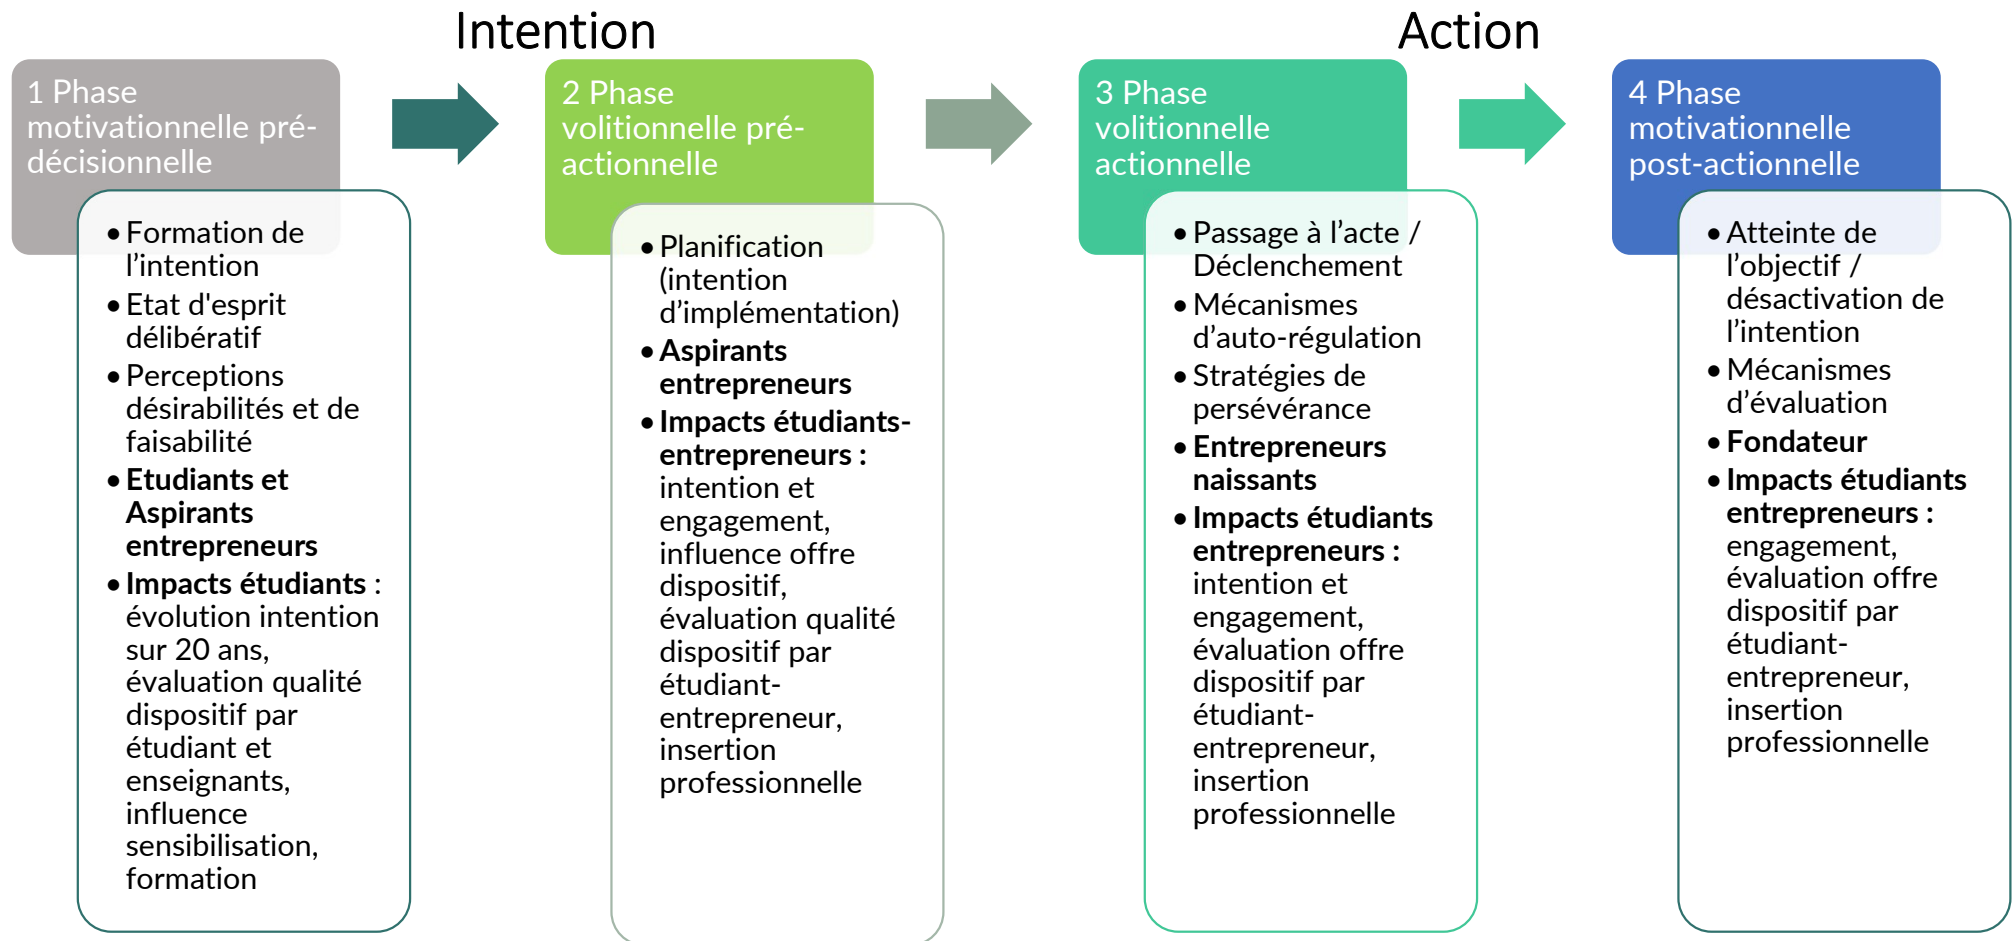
Intention

Action

1 Phase motivationnelle pré-décisionnelle

- Formation de l’intention
- Etat d'esprit délibératif
- Perceptions désirabilités et de faisabilité
- **Etudiants et Aspirants entrepreneurs**
- **Impacts étudiants** : évolution intention sur 20 ans, évaluation qualité dispositif par étudiant et enseignants, influence sensibilisation, formation

2 Phase volitionnelle pré-actionnelle

- Planification (intention d’implémentation)
- **Aspirants entrepreneurs**
- **Impacts étudiants-entrepreneurs :** intention et engagement, influence offre dispositif, évaluation qualité dispositif par étudiant-entrepreneur, insertion professionnelle

3 Phase volitionnelle actionnelle

- Passage à l’acte / Déclenchement
- Mécanismes d’auto-régulation
- Stratégies de persévérance
- **Entrepreneurs naissants**
- **Impacts étudiants entrepreneurs :** intention et engagement, évaluation offre dispositif par étudiant-entrepreneur, insertion professionnelle

4 Phase motivationnelle post-actionnelle

- Atteinte de l’objectif / désactivation de l’intention
- Mécanismes d’évaluation
- **Fondateur**
- **Impacts étudiants entrepreneurs :** engagement, évaluation offre dispositif par étudiant-entrepreneur, insertion professionnelle